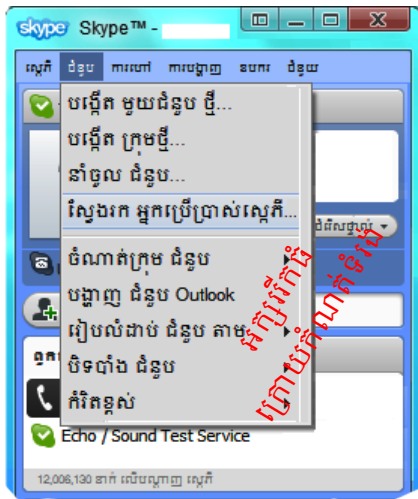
skype Skype™ -

ស្កៃភ៍ ជំនួប ការហៅ ការបង្ហាញ ឧបករ ជំនួយ

បង្កើត មួយជំនួប ថ្មី...
បង្កើត ក្រុមថ្មី...
នាំចូល ជំនួប...
ស្វែងរក អ្នកប្រើប្រាស់ស្កៃភ៍...
ចំណាត់ក្រុម ជំនួប
បង្ហាញ ជំនួប Outlook
រៀបលំដាប់ ជំនួប តាម
បិទបាំង ជំនួប
កំរិតខ្ពស់

អក្សរវែង
ក្រោយការកែប្រែ

Echo / Sound Test Service

12,006,130 នាក់ លើបណ្ដាញ ស្កៃភ៍